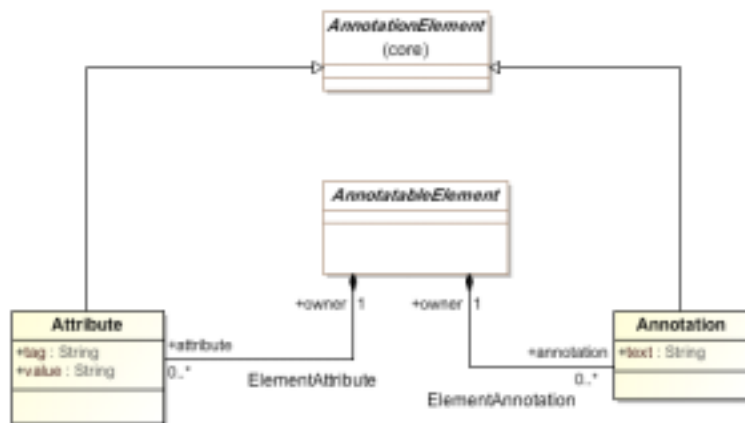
AnnotationElement
(core)

AnnotatableElement

+owner 1

+owner 1

Attribute
+tag : String
+value : String

+attribute
0..*

ElementAttribute

+annotation
0..*

ElementAnnotation

Annotation
+text : String